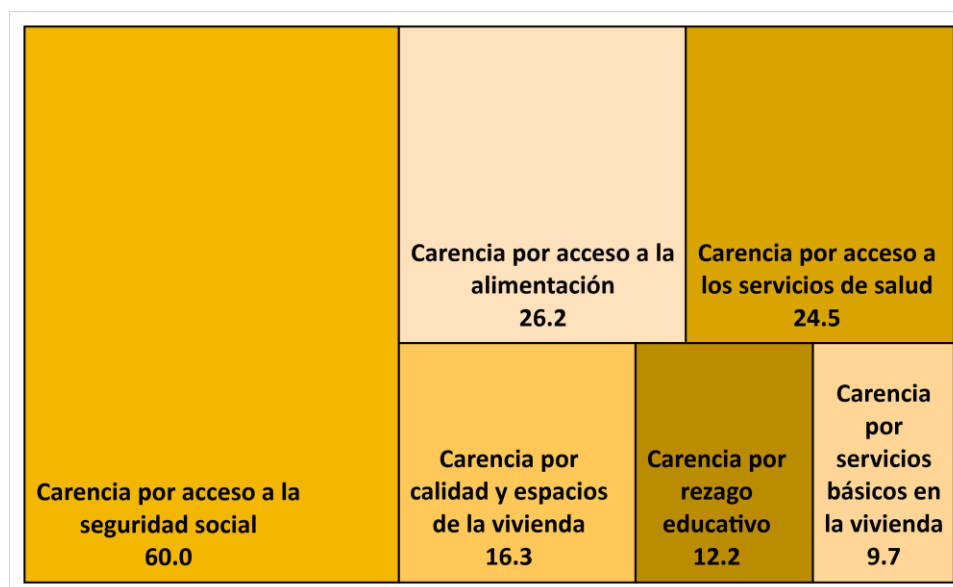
Carencia por acceso a la alimentación
26.2

Carencia por acceso a los servicios de salud
24.5

Carencia por acceso a la seguridad social
60.0

Carencia por calidad y espacios de la vivienda
16.3

Carencia por rezago educativo
12.2

Carencia por servicios básicos en la vivienda
9.7